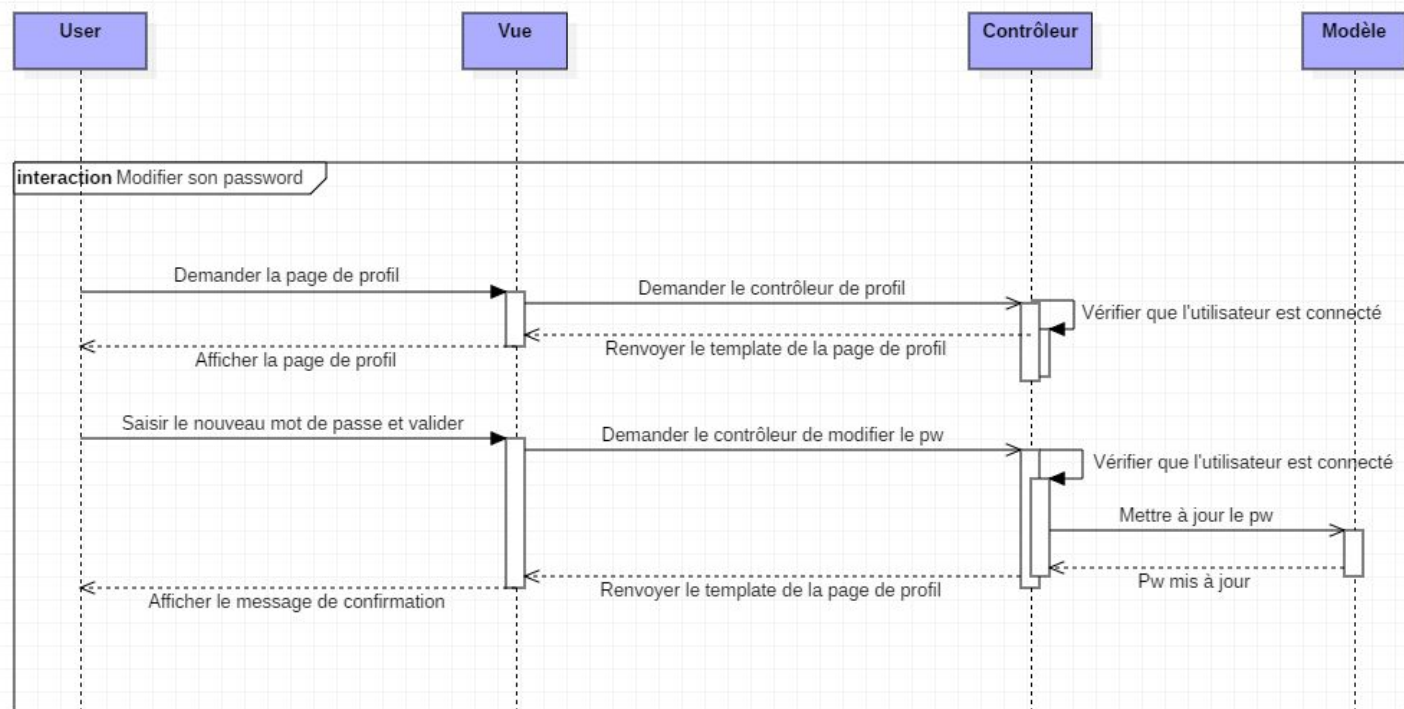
User

Vue

Contrôleur

Modèle

interaction Modifier son password

Demander la page de profil

Demander le contrôleur de profil

Vérifier que l'utilisateur est connecté

Renvoyer le template de la page de profil

Afficher la page de profil

Saisir le nouveau mot de passe et valider

Demander le contrôleur de modifier le pw

Vérifier que l'utilisateur est connecté

Mettre à jour le pw

Pw mis à jour

Renvoyer le template de la page de profil

Afficher le message de confirmation